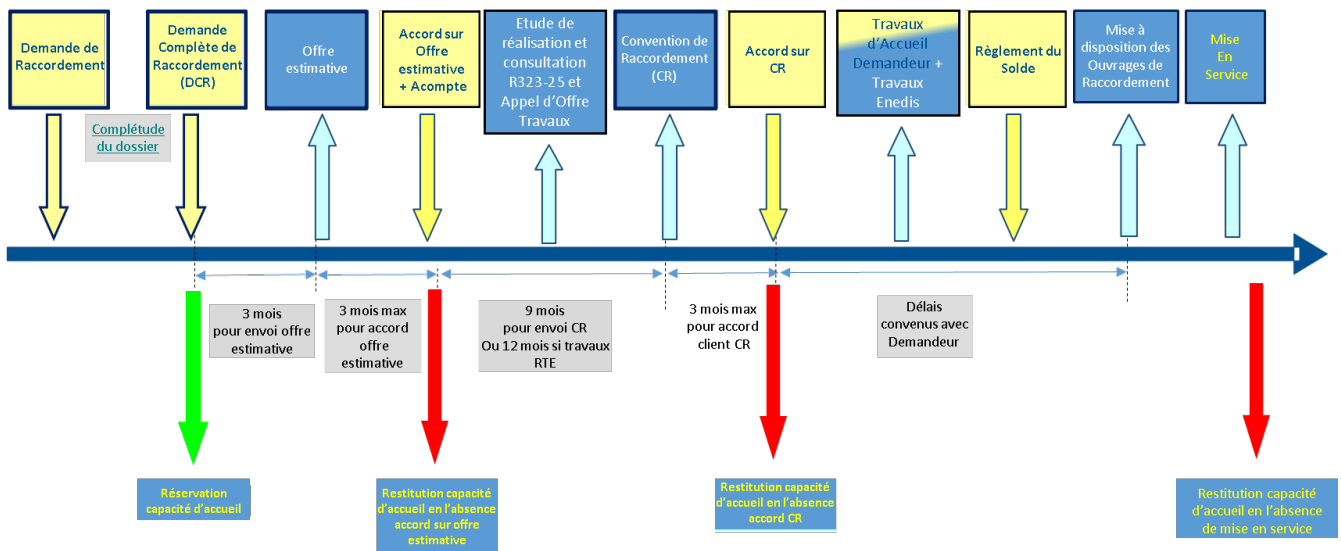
Demande de Raccordement

Demande Complète de Raccordement (DCR)

Complétude du dossier

Offre estimative

Accord sur Offre estimative + Acompte

Etude de réalisation et consultation R323-25 et Appel d'Offre Travaux

Convention de Raccordement (CR)

Accord sur CR

Travaux d'Accueil Demandeur + Travaux Enedis

Règlement du Solde

Mise à disposition des Ouvrages de Raccordement

Mise En Service

3 mois pour envoi offre estimative

3 mois max pour accord offre estimative

9 mois pour envoi CR Ou 12 mois si travaux RTE

3 mois max pour accord client CR

Délais convenus avec Demandeur

Réservation capacité d'accueil

Restitution capacité d'accueil en l'absence accord sur offre estimative

Restitution capacité d'accueil en l'absence accord CR

Restitution capacité d'accueil en l'absence de mise en service